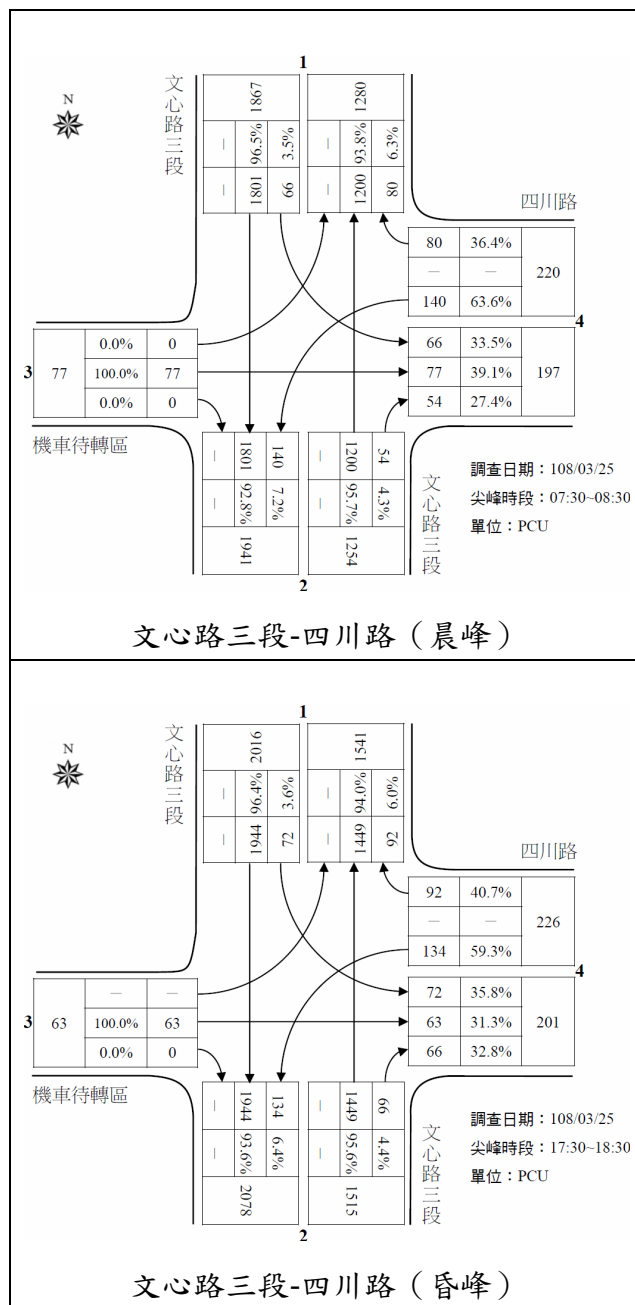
N

1

文心路三段

| 1867 | | |
|---|---|---|
| — | 96.5% | 3.5% |
| — | 1801 | 66 |

| 1280 | | |
|---|---|---|
| — | 93.8% | 6.3% |
| — | 1200 | 80 |

四川路

| 80 | 36.4% | 220 |
|---|---|---|
| — | — | |
| 140 | 63.6% | |

4

| 66 | 33.5% | 197 |
|---|---|---|
| 77 | 39.1% | |
| 54 | 27.4% | |

3

| 77 | 0.0% | 0 |
|---|---|---|
| | 100.0% | 77 |
| | 0.0% | 0 |

機車待轉區

| — | 1801 | 140 |
|---|---|---|
| — | 92.8% | 7.2% |
| 1941 | | |

| — | 1200 | 54 |
|---|---|---|
| — | 95.7% | 4.3% |
| 1254 | | |

2

文心路三段

調查日期：108/03/25
尖峰時段：07:30~08:30
單位：PCU

文心路三段-四川路（晨峰）

N

1

文心路三段

| 2016 | | |
|---|---|---|
| — | 96.4% | 3.6% |
| — | 1944 | 72 |

| 1541 | | |
|---|---|---|
| — | 94.0% | 6.0% |
| — | 1449 | 92 |

四川路

| 92 | 40.7% | 226 |
|---|---|---|
| — | — | |
| 134 | 59.3% | |

4

| 72 | 35.8% | 201 |
|---|---|---|
| 63 | 31.3% | |
| 66 | 32.8% | |

3

| 63 | — | — |
|---|---|---|
| | 100.0% | 63 |
| | 0.0% | 0 |

機車待轉區

| — | 1944 | 134 |
|---|---|---|
| — | 93.6% | 6.4% |
| 2078 | | |

| — | 1449 | 66 |
|---|---|---|
| — | 95.6% | 4.4% |
| 1515 | | |

2

文心路三段

調查日期：108/03/25
尖峰時段：17:30~18:30
單位：PCU

文心路三段-四川路（昏峰）